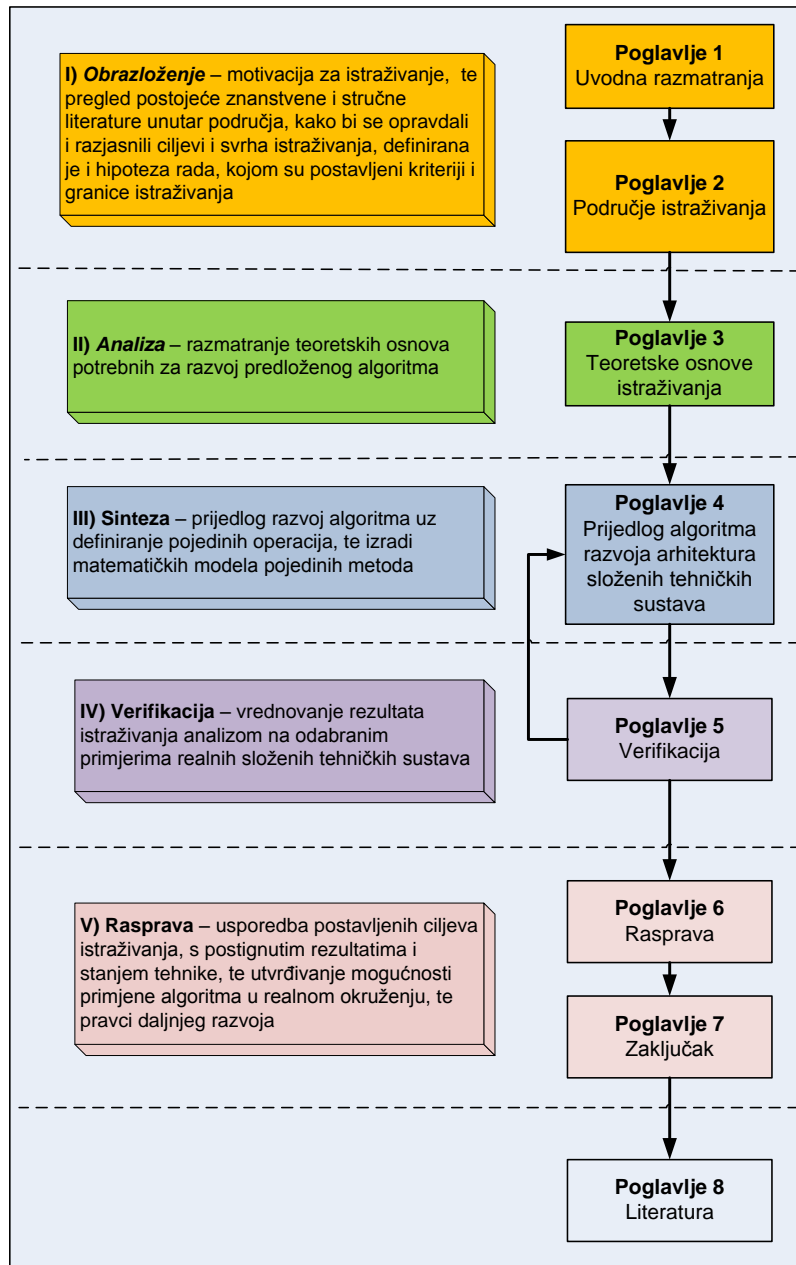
I) Obrazloženje – motivacija za istraživanje, te pregled postojeće znanstvene i stručne literature unutar područja, kako bi se opravdali i razjasnili ciljevi i svrha istraživanja, definirana je i hipoteza rada, kojom su postavljeni kriteriji i granice istraživanja

Poglavlje 1
Uvodna razmatranja

Poglavlje 2
Područje istraživanja

II) Analiza – razmatranje teoretskih osnova potrebnih za razvoj predloženog algoritma

Poglavlje 3
Teoretske osnove istraživanja

III) Sinteza – prijedlog razvoj algoritma uz definiranje pojedinih operacija, te izradi matematičkih modela pojedinih metoda

Poglavlje 4
Prijedlog algoritma razvoja arhitektura složenih tehničkih sustava

IV) Verifikacija – vrednovanje rezultata istraživanja analizom na odabranim primjerima realnih složenih tehničkih sustava

Poglavlje 5
Verifikacija

V) Rasprava – usporedba postavljenih ciljeva istraživanja, s postignutim rezultatima i stanjem tehnike, te utvrđivanje mogućnosti primjene algoritma u realnom okruženju, te pravci daljnjeg razvoja

Poglavlje 6
Rasprava

Poglavlje 7
Zaključak

Poglavlje 8
Literatura